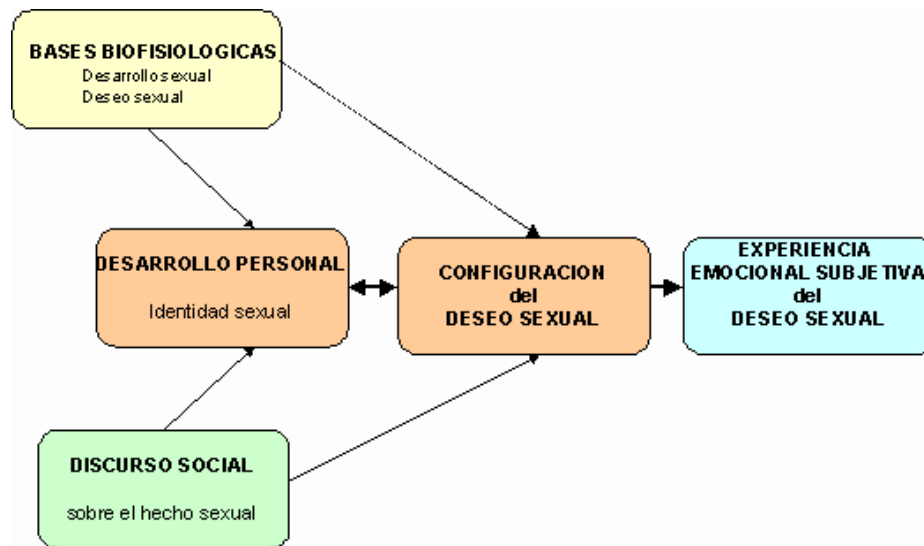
BASES BIOFISIOLOGICAS
Desarrollo sexual
Deseo sexual

DESARROLLO PERSONAL
Identidad sexual

CONFIGURACION
del
DESEO SEXUAL

EXPERIENCIA
EMOCIONAL SUBJETIVA
del
DESEO SEXUAL

DISCURSO SOCIAL
sobre el hecho sexual